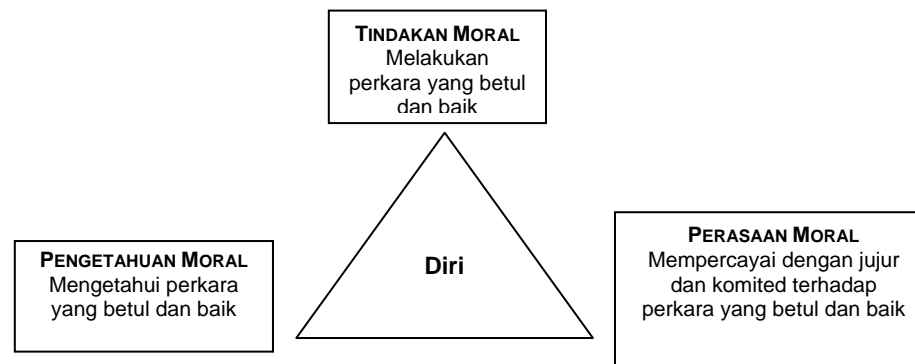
TINDAKAN MORAL
Melakukan perkara yang betul dan baik

Diri

PENGETAHUAN MORAL
Mengetahui perkara yang betul dan baik

PERASAAN MORAL
Mempercayai dengan jujur dan komited terhadap perkara yang betul dan baik